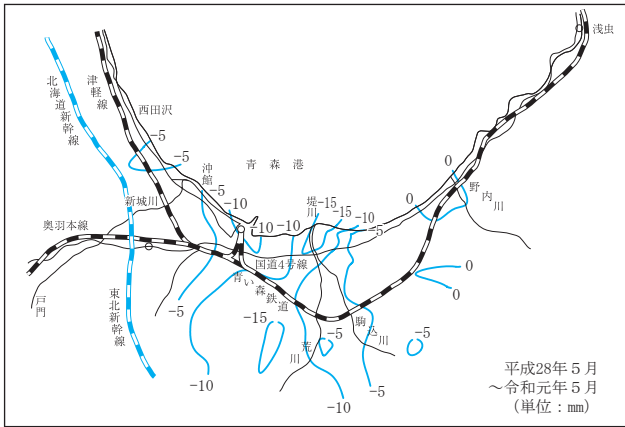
浅虫
北海道新幹線
津軽線
西田沢
−5
−5
青森港
沖館川
−5
0
−10
新城川
野内川
堤川
−15
−15
−10
0
−10
−10
−5
奥羽本線
青い森鉄道
国道4号線
0
0
戸門
東北新幹線
−5
−15
荒川
−5
駒込川
−5
−10
−10
−5
平成28年5月
〜令和元年5月
（単位：mm）